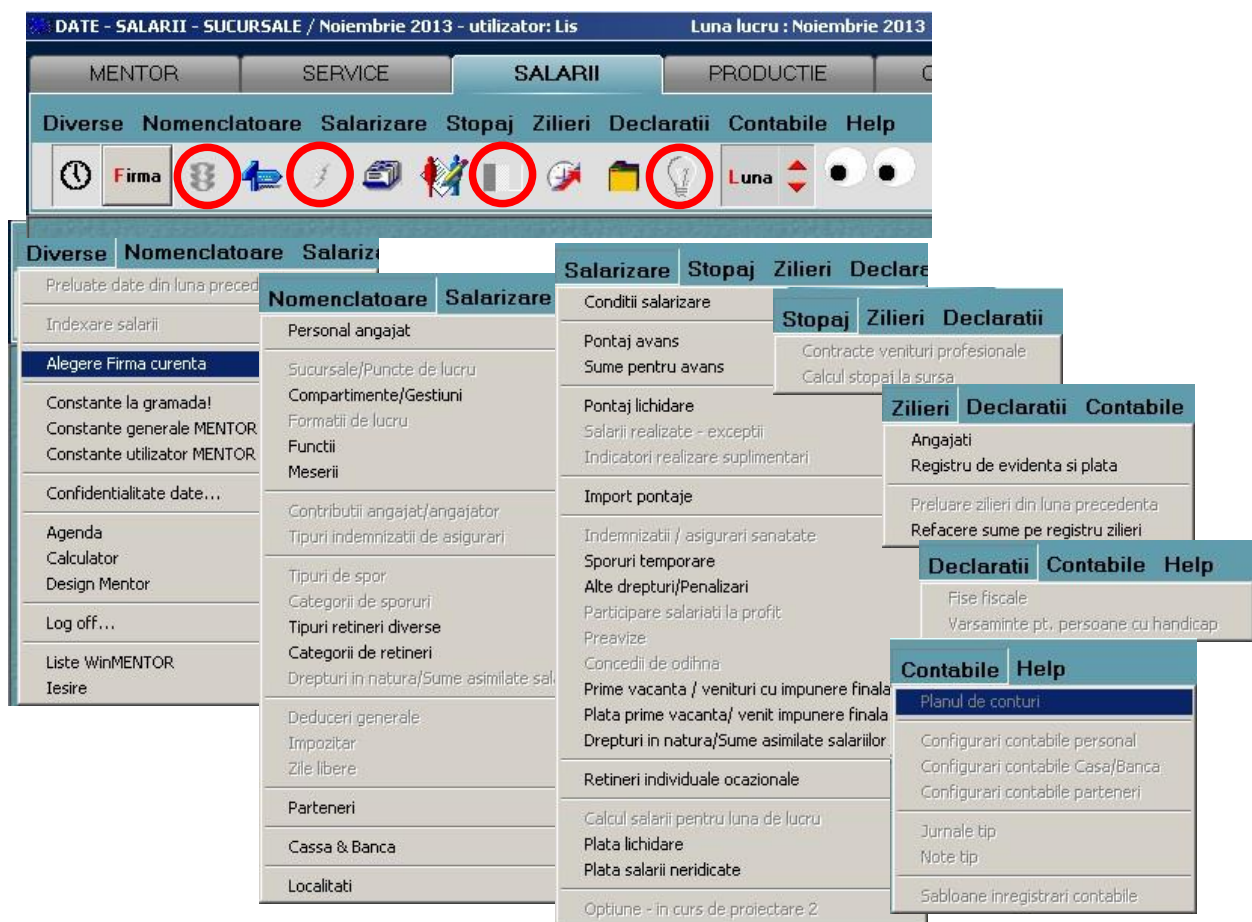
DATE - SALARII - SUCURSALE / Noiembrie 2013 - utilizator: Lis
Luna lucru : Noiembrie 2013

MENTOR | SERVICE | SALARII | PRODUCTIE | C

Diverse Nomenclatoare Salarizare Stopaj Zilieri Declaratii Contabile Help

Firma
Luna

Diverse Nomenclatoare Salariz
Preluate date din luna preced
Indexare salarii
Alegere Firma curenta
Constante la gramada!
Constante generale MENTOR
Constante utilizator MENTOR
Confidentialitate date...
Agenda
Calculator
Design Mentor
Log off...
Liste WinMENTOR
Iesire

Nomenclatoare Salarizare
Personal angajat
Sucursale/Puncte de lucru
Compartimente/Gestiuni
Formatii de lucru
Functii
Meserii
Contributii angajat/angajator
Tipuri indemnizatii de asigurari
Tipuri de spor
Categorii de sporuri
Tipuri retineri diverse
Categorii de retineri
Drepturi in natura/Sume asimilate sala
Deduceri generale
Impozitar
Zile libere
Parteneri
Cassa & Banca
Localitati

Salarizare Stopaj Zilieri Declara
Conditii salarizare
Pontaj avans
Sume pentru avans
Pontaj lichidare
Salarii realizate - exceptii
Indicatori realizare suplimentari
Import pontaje
Indemnizatii / asigurari sanatate
Sporuri temporare
Alte drepturi/Penalizari
Participare salariati la profit
Preavize
Concedii de odihna
Prime vacanta / venituri cu impunere finala
Plata prime vacanta/ venit impunere finala
Drepturi in natura/Sume asimilate salariilor
Retineri individuale ocazionale
Calcul salarii pentru luna de lucru
Plata lichidare
Plata salarii neridicate
Optiune - in curs de proiectare 2

Stopaj Zilieri Declaratii
Contracte venituri profesionale
Calcul stopaj la sursa

Zilieri Declaratii Contabile
Angajati
Registru de evidenta si plata
Preluare zilieri din luna precedenta
Refacere sume pe registru zilieri

Declaratii Contabile Help
Fise fiscale
Varsaminte pt. persoane cu handicap

Contabile Help
Planul de conturi
Configurari contabile personal
Configurari contabile Casa/Banca
Configurari contabile parteneri
Jurnale tip
Note tip
Sabloane inregistrari contabile